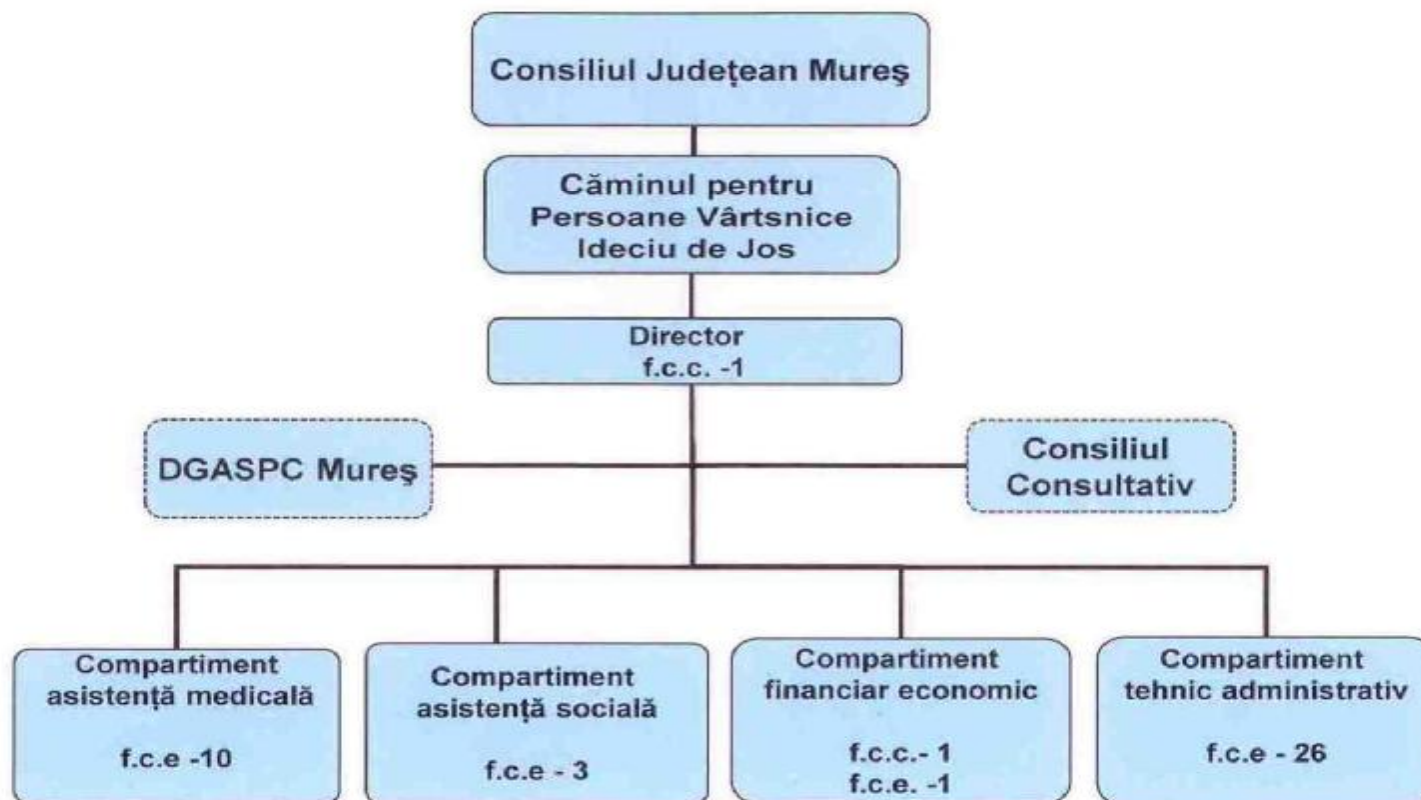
Consiliul Judeţean Mureş

Căminul pentru Persoane Vârtsnice Ideciu de Jos

Director
f.c.c. -1

DGASPC Mureş

Consiliul Consultativ

Compartiment asistenţă medicală

f.c.e -10

Compartiment asistenţă socială

f.c.e - 3

Compartiment financiar economic

f.c.c.- 1
f.c.e. -1

Compartiment tehnic administrativ

f.c.e - 26